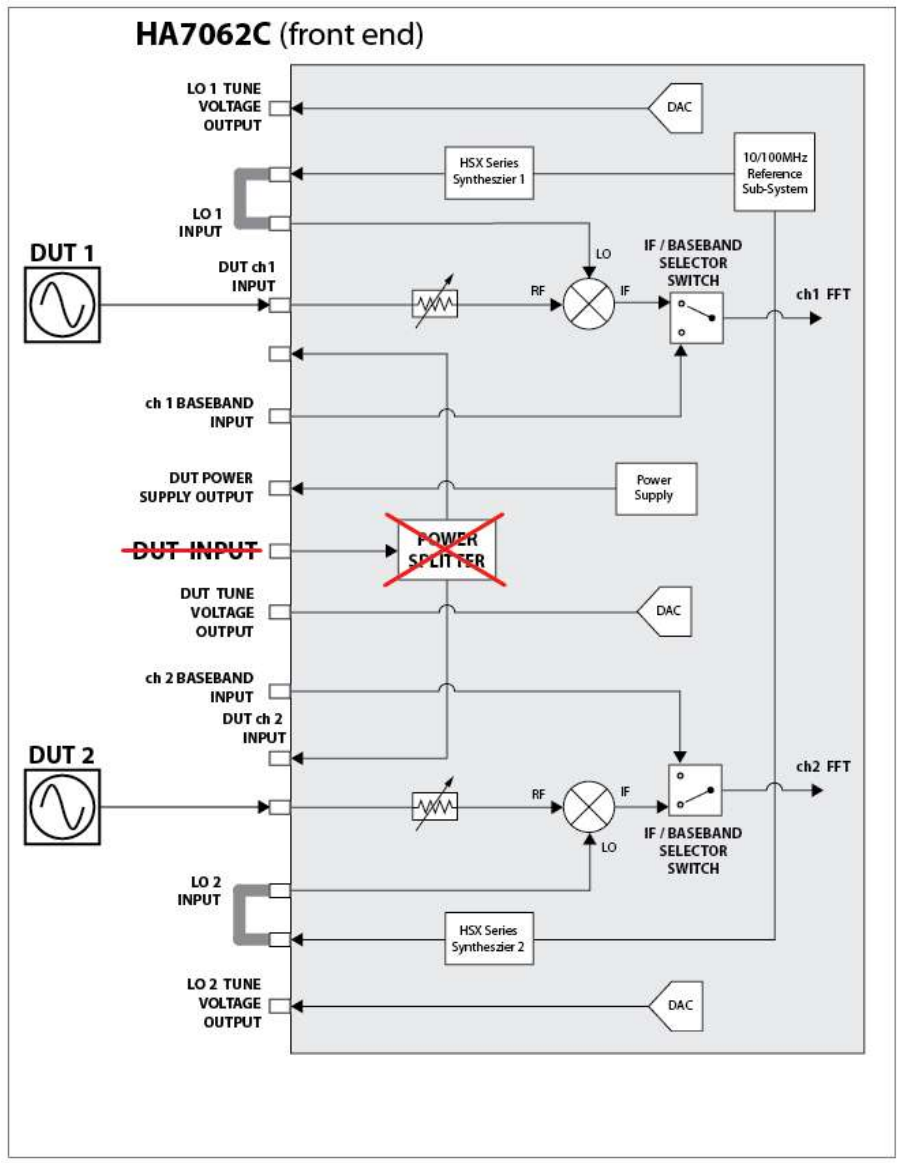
HA7062C (front end)

LO 1 TUNE VOLTAGE OUTPUT

DAC

HSX Series Syntheszier 1

10/100MHz Reference Sub-System

LO 1 INPUT

LO

DUT 1

DUT ch1 INPUT

RF

IF

IF / BASEBAND SELECTOR SWITCH

ch1 FFT

ch 1 BASEBAND INPUT

DUT POWER SUPPLY OUTPUT

Power Supply

DUT INPUT

POWER SPLITTER

DUT TUNE VOLTAGE OUTPUT

DAC

ch 2 BASEBAND INPUT

DUT ch 2 INPUT

DUT 2

RF

IF

ch2 FFT

LO

IF / BASEBAND SELECTOR SWITCH

LO 2 INPUT

HSX Series Syntheszier 2

LO 2 TUNE VOLTAGE OUTPUT

DAC